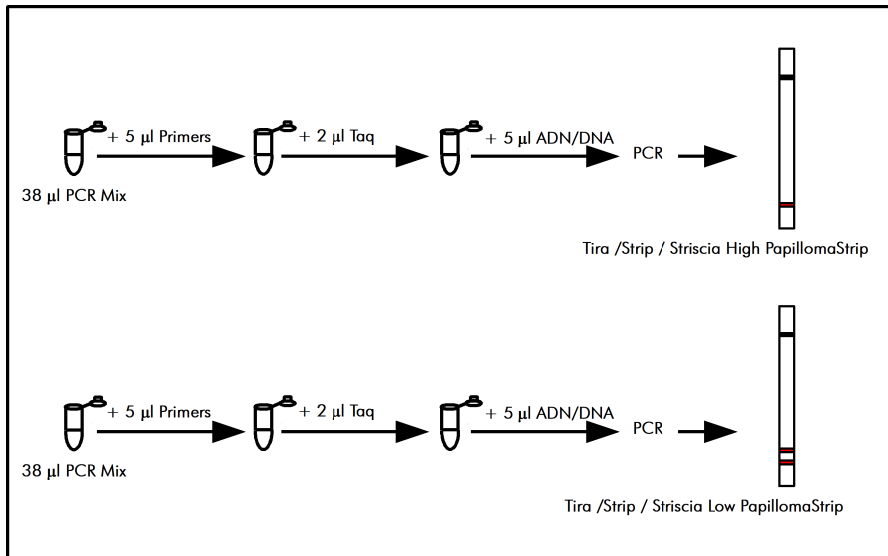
+ 5 μl Primers
+ 2 μl Taq
+ 5 μl ADN/DNA
PCR
38 μl PCR Mix
Tira /Strip / Striscia High PapillomaStrip

+ 5 μl Primers
+ 2 μl Taq
+ 5 μl ADN/DNA
PCR
38 μl PCR Mix
Tira /Strip / Striscia Low PapillomaStrip